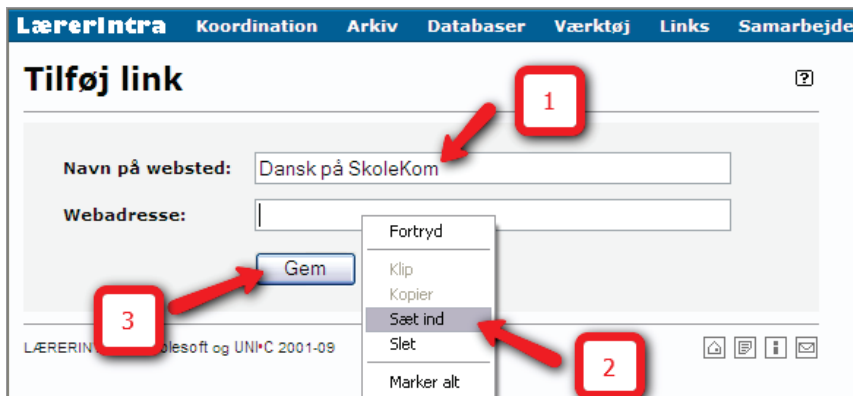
LærerIntra Koordination Arkiv Databaser Værktøj Links Samarbejde

Tilføj link

?

1

Navn på websted: Dansk på SkoleKom

Webadresse:

Fortryd

Klip

Kopier

Sæt ind

Slet

Marker alt

Gem

3

2

LÆRERIN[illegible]olesoft og UNI•C 2001-09